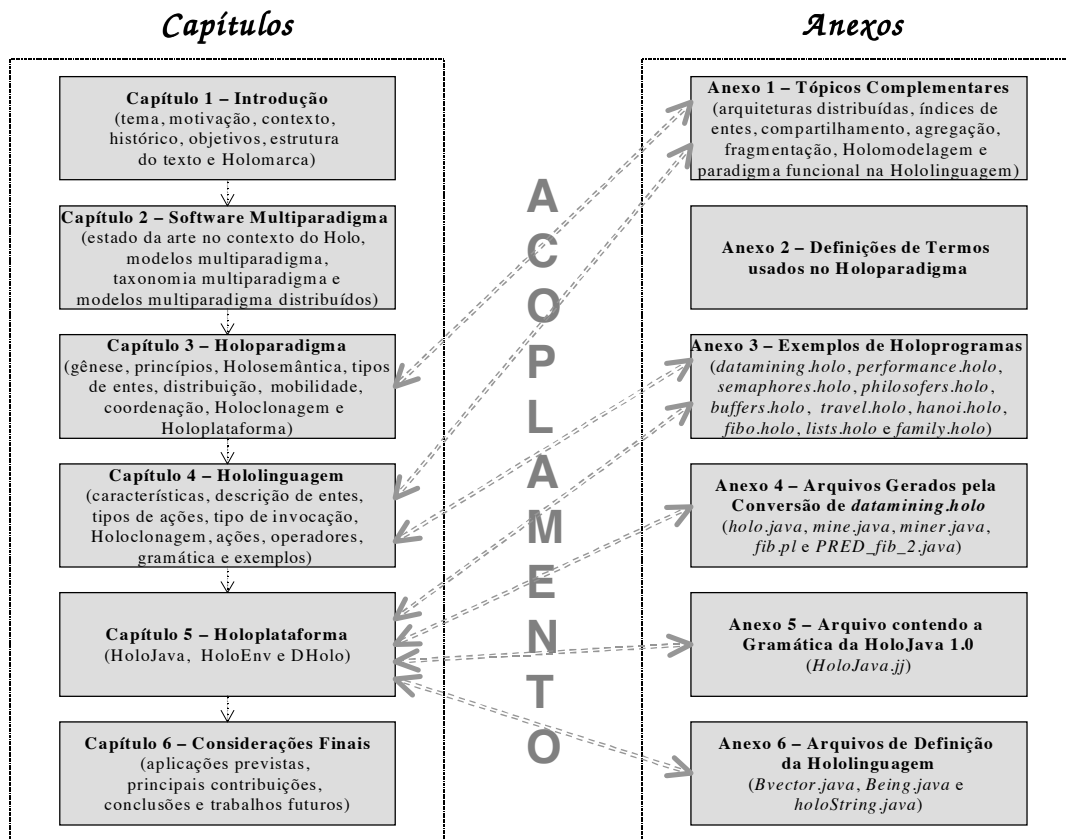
Capítulos

Capítulo 1 – Introdução
(tema, motivação, contexto, histórico, objetivos, estrutura do texto e Holomarca)

Capítulo 2 – Software Multiparadigma
(estado da arte no contexto do Holo, modelos multiparadigma, taxonomia multiparadigma e modelos multiparadigma distribuídos)

Capítulo 3 – Holoparadigma
(gênese, princípios, Holosemântica, tipos de entes, distribuição, mobilidade, coordenação, Holoclonagem e Holoplataforma)

Capítulo 4 – Hololinguagem
(características, descrição de entes, tipos de ações, tipo de invocação, Holoclonagem, ações, operadores, gramática e exemplos)

Capítulo 5 – Holoplataforma
(HoloJava, HoloEnv e DHolo)

Capítulo 6 – Considerações Finais
(aplicações previstas, principais contribuições, conclusões e trabalhos futuros)

ACOPLAMENTO

Anexos

Anexo 1 – Tópicos Complementares
(arquiteturas distribuídas, índices de entes, compartilhamento, agregação, fragmentação, Holomodelagem e paradigma funcional na Hololinguagem)

Anexo 2 – Definições de Termos usados no Holoparadigma

Anexo 3 – Exemplos de Holoprogramas
(datamining.holo, performance.holo, semaphores.holo, philosofers.holo, buffers.holo, travel.holo, hanoi.holo, fibo.holo, lists.holo e family.holo)

Anexo 4 – Arquivos Gerados pela Conversão de datamining.holo
(holo.java, mine.java, miner.java, fib.pl e PRED_fib_2.java)

Anexo 5 – Arquivo contendo a Gramática da HoloJava 1.0
(HoloJava.jj)

Anexo 6 – Arquivos de Definição da Hololinguagem
(Bvector.java, Being.java e holoString.java)